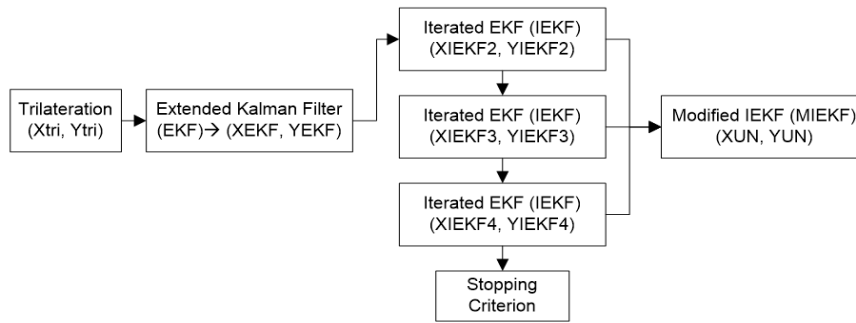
Trilateration (Xtri, Ytri)

Extended Kalman Filter (EKF)→ (XEKF, YEKF)

Iterated EKF (IEKF) (XIEKF2, YIEKF2)

Iterated EKF (IEKF) (XIEKF3, YIEKF3)

Iterated EKF (IEKF) (XIEKF4, YIEKF4)

Stopping Criterion

Modified IEKF (MIEKF) (XUN, YUN)